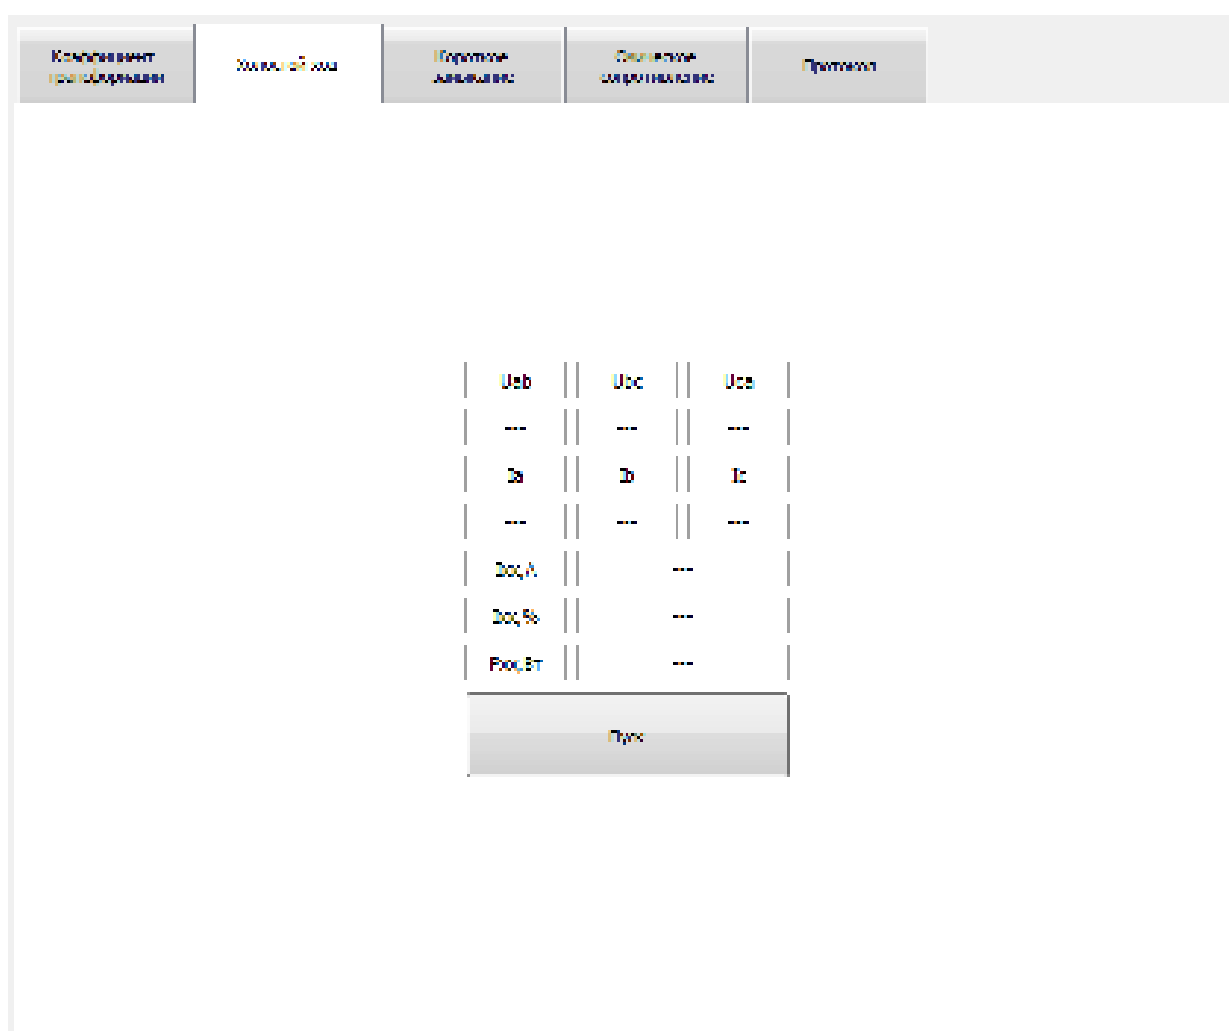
Коэффициент трансформации | Холостой ход | Короткое замыкание | Омическое сопротивление | Протокол

| Uab | Ubc | Uca |
|---|---|---|
| --- | --- | --- |
| Ia | Ib | Ic |
| --- | --- | --- |
| Ixx,A | --- | |
| Ixx,% | --- | |
| Pxx,Вт | --- | |

Пуск